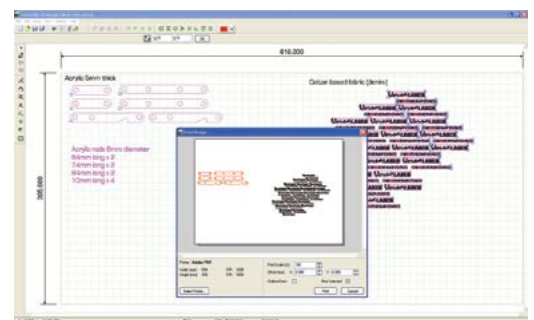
616.200

305.000

Acrylic 5mm thick

Cotton based fabric (denim)

Acrylic rods 8mm diameter
84mm long x 2
74mm long x 2
64mm long x 2
10mm long x 4

UNUPLAKEE UNUPLAKEE
UNUPLAKEE UNUPLAKEE
UNUPLAKEE UNUPLAKEE
UNUPLAKEE UNUPLAKEE
UNUPLAKEE UNUPLAKEE
UNUPLAKEE UNUPLAKEE
UNUPLAKEE UNUPLAKEE
UNUPLAKEE UNUPLAKEE

Print Setup

Printer: Adobe PDF

Print Scale (%): 100

Select Printer

Print

Cancel